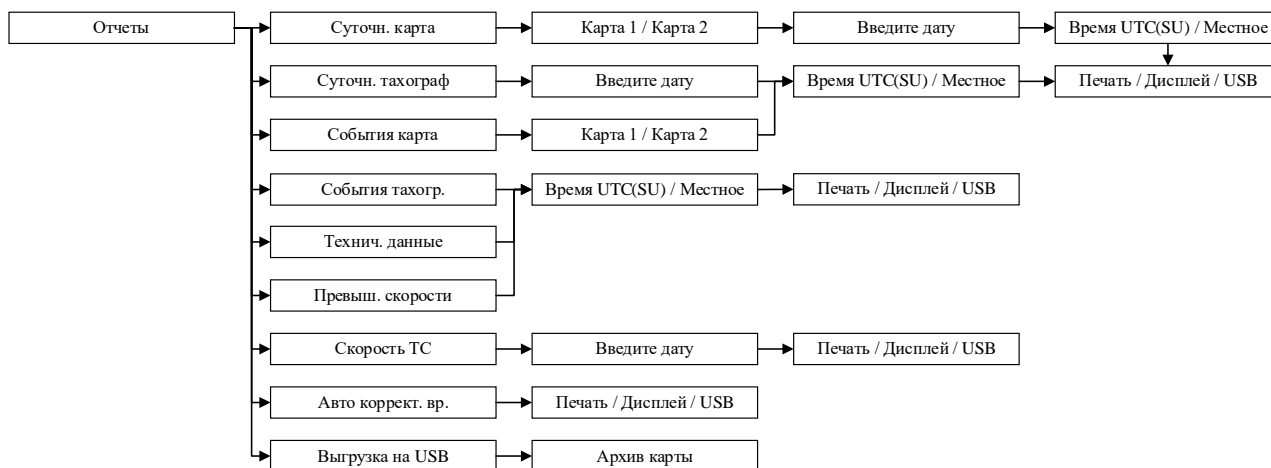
Отчеты

Суточн. карта

Карта 1 / Карта 2

Введите дату

Время UTC(SU) / Местное

Суточн. тахограф

Введите дату

Время UTC(SU) / Местное

Печать / Дисплей / USB

События карта

Карта 1 / Карта 2

События тахогр.

Время UTC(SU) / Местное

Печать / Дисплей / USB

Технич. данные

Превыш. скорости

Скорость ТС

Введите дату

Печать / Дисплей / USB

Авто коррект. вр.

Печать / Дисплей / USB

Выгрузка на USB

Архив карты